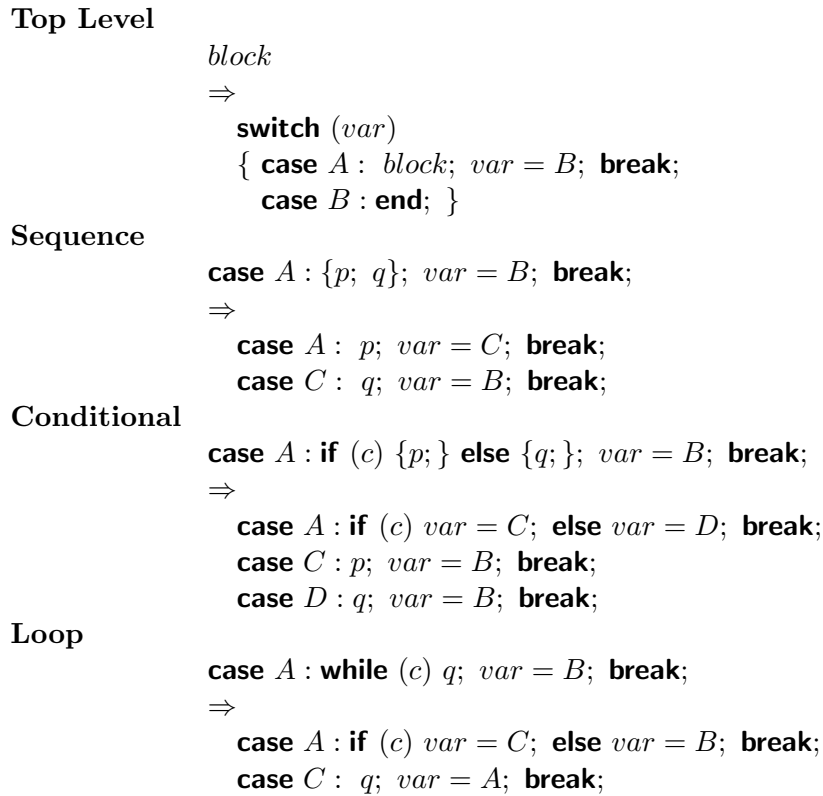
**Top Level**

$block$
$\Rightarrow$
**switch** $(var)$
$\{$ **case** $A:$ $block;$ $var = B;$ **break**;
**case** $B:$ **end**; $\}$

**Sequence**

**case** $A: \{p;\ q\};$ $var = B;$ **break**;
$\Rightarrow$
**case** $A:$ $p;$ $var = C;$ **break**;
**case** $C:$ $q;$ $var = B;$ **break**;

**Conditional**

**case** $A:$ **if** $(c)$ $\{p;\}$ **else** $\{q;\};$ $var = B;$ **break**;
$\Rightarrow$
**case** $A:$ **if** $(c)$ $var = C;$ **else** $var = D;$ **break**;
**case** $C: p;$ $var = B;$ **break**;
**case** $D: q;$ $var = B;$ **break**;

**Loop**

**case** $A:$ **while** $(c)$ $q;$ $var = B;$ **break**;
$\Rightarrow$
**case** $A:$ **if** $(c)$ $var = C;$ **else** $var = B;$ **break**;
**case** $C:$ $q;$ $var = A;$ **break**;